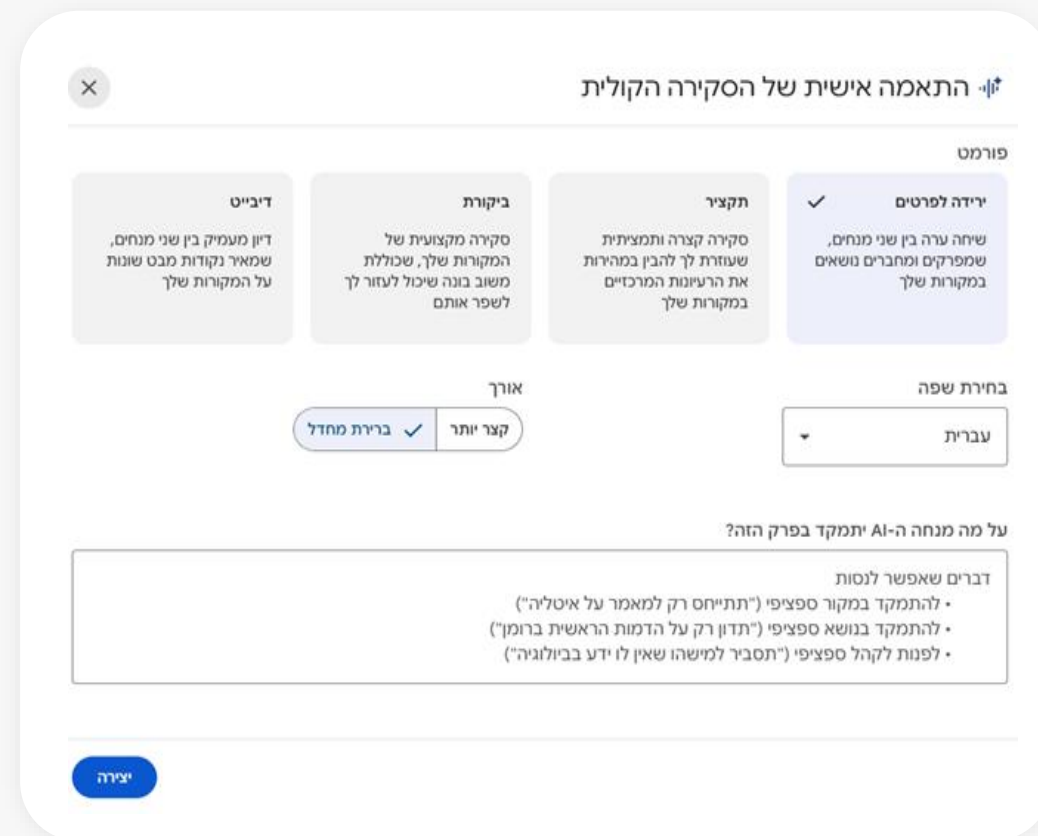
התאמה אישית של הסקירה הקולית

פורמט

ירידה לפרטים
שיחה ערה בין שני מנחים, שמפרקים ומחברים נושאים במקורות שלך

תקציר
סקירה קצרה ותמציתית שעוזרת לך להבין במהירות את הרעיונות המרכזיים במקורות שלך

ביקורת
סקירה מקצועית של המקורות שלך, שכוללת משוב בונה שיכול לעזור לך לשפר אותם

דיבייט
דיון מעמיק בין שני מנחים, שמאיר נקודות מבט שונות על המקורות שלך

בחירת שפה
עברית

אורך
קצר יותר
ברירת מחדל

על מה מנחה ה-AI יתמקד בפרק הזה?

דברים שאפשר לנסות
• להתמקד במקור ספציפי ("תתייחס רק למאמר על איטליה")
• להתמקד בנושא ספציפי ("תדון רק על הדמות הראשית ברומן")
• לפנות לקהל ספציפי ("תסביר למישהו שאין לו ידע בביולוגיה")

יצירה